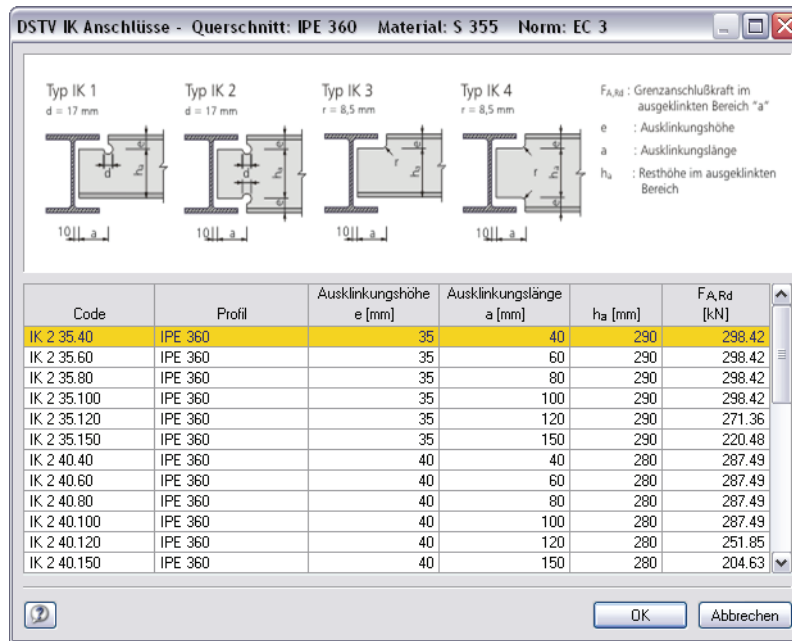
DSTV IK Anschlüsse - Querschnitt: IPE 360 Material: S 355 Norm: EC 3

Typ IK 1
d = 17 mm

Typ IK 2
d = 17 mm

Typ IK 3
r = 8,5 mm

Typ IK 4
r = 8,5 mm

$F_{A,Rd}$ : Grenzanschlußkraft im ausgeklinkten Bereich "a"
e : Ausklinkungshöhe
a : Ausklinkungslänge
$h_a$ : Resthöhe im ausgeklinkten Bereich

| Code | Profil | Ausklinkungshöhe e [mm] | Ausklinkungslänge a [mm] | $h_a$ [mm] | $F_{A,Rd}$ [kN] |
|---|---|---|---|---|---|
| IK 2 35.40 | IPE 360 | 35 | 40 | 290 | 298.42 |
| IK 2 35.60 | IPE 360 | 35 | 60 | 290 | 298.42 |
| IK 2 35.80 | IPE 360 | 35 | 80 | 290 | 298.42 |
| IK 2 35.100 | IPE 360 | 35 | 100 | 290 | 298.42 |
| IK 2 35.120 | IPE 360 | 35 | 120 | 290 | 271.36 |
| IK 2 35.150 | IPE 360 | 35 | 150 | 290 | 220.48 |
| IK 2 40.40 | IPE 360 | 40 | 40 | 280 | 287.49 |
| IK 2 40.60 | IPE 360 | 40 | 60 | 280 | 287.49 |
| IK 2 40.80 | IPE 360 | 40 | 80 | 280 | 287.49 |
| IK 2 40.100 | IPE 360 | 40 | 100 | 280 | 287.49 |
| IK 2 40.120 | IPE 360 | 40 | 120 | 280 | 251.85 |
| IK 2 40.150 | IPE 360 | 40 | 150 | 280 | 204.63 |

OK
Abbrechen